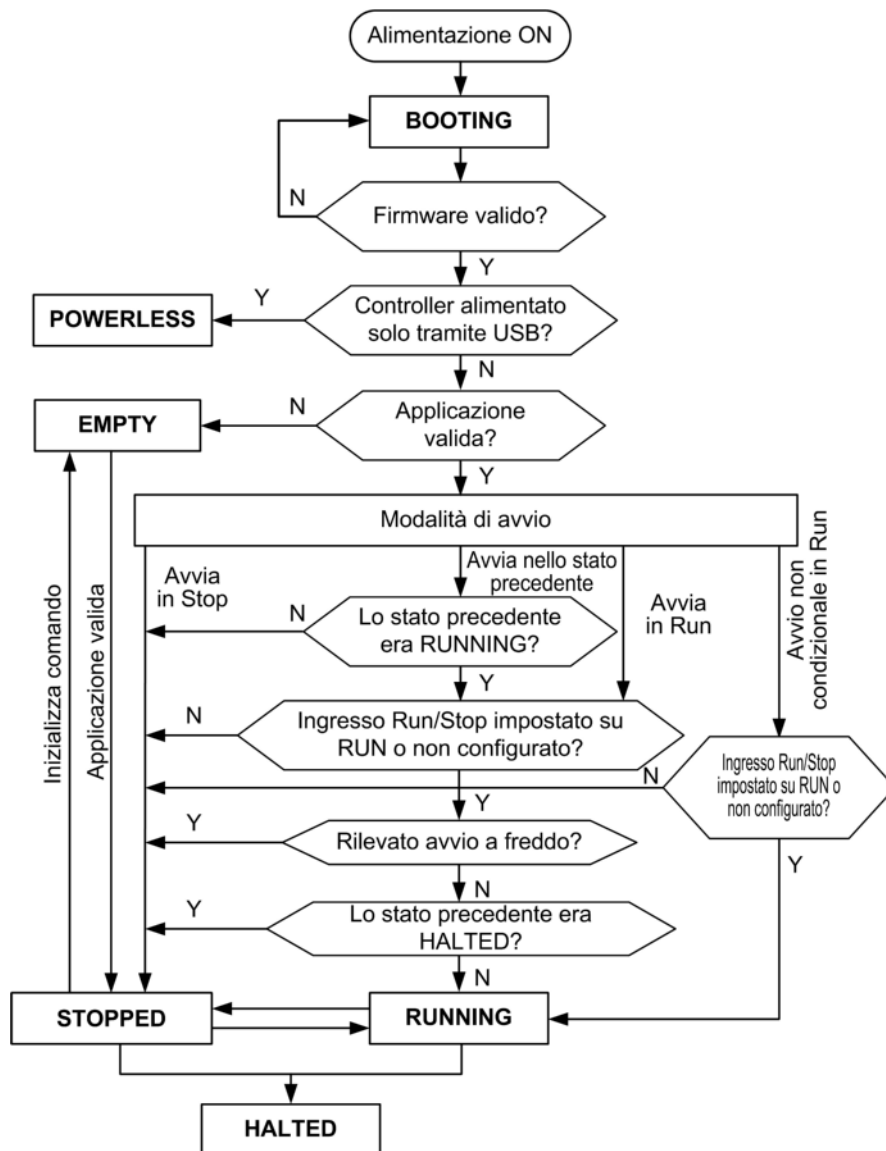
Alimentazione ON

BOOTING

N

Firmware valido?

Y

Y

POWERLESS

Controller alimentato solo tramite USB?

N

N

EMPTY

Applicazione valida?

Y

Modalità di avvio

Inizializza comando

Applicazione valida

Avvia in Stop

Avvia nello stato precedente

Avvia in Run

Avvio non condizionale in Run

N

Lo stato precedente era RUNNING?

Y

N

Ingresso Run/Stop impostato su RUN o non configurato?

N

Ingresso Run/Stop impostato su RUN o non configurato?

Y

Y

Rilevato avvio a freddo?

N

Y

Lo stato precedente era HALTED?

N

Y

STOPPED

RUNNING

HALTED